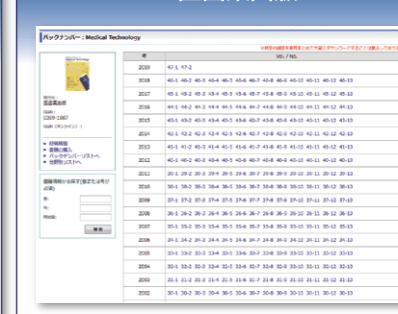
バックナンバー：Medical Technology

| 年 | Vol. / No. |
|---|---|
| 2019 | 47-1 47-2 |
| 2018 | 46-1 46-2 46-3 46-4 46-5 46-6 46-7 46-8 46-9 46-10 46-11 46-12 46-13 |
| 2017 | 45-1 45-2 45-3 45-4 45-5 45-6 45-7 45-8 45-9 45-10 45-11 45-12 45-13 |
| 2016 | 44-1 44-2 44-3 44-4 44-5 44-6 44-7 44-8 44-9 44-10 44-11 44-12 44-13 |
| 2015 | 43-1 43-2 43-3 43-4 43-5 43-6 43-7 43-8 43-9 43-10 43-11 43-12 43-13 |
| 2014 | 42-1 42-2 42-3 42-4 42-5 42-6 42-7 42-8 42-9 42-10 42-11 42-12 42-13 |
| 2013 | 41-1 41-2 41-3 41-4 41-5 41-6 41-7 41-8 41-9 41-10 41-11 41-12 41-13 |
| 2012 | 40-1 40-2 40-3 40-4 40-5 40-6 40-7 40-8 40-9 40-10 40-11 40-12 40-13 |
| 2011 | 39-1 39-2 39-3 39-4 39-5 39-6 39-7 39-8 39-9 39-10 39-11 39-12 39-13 |
| 2010 | 38-1 38-2 38-3 38-4 38-5 38-6 38-7 38-8 38-9 38-10 38-11 38-12 38-13 |
| 2009 | 37-1 37-2 37-3 37-4 37-5 37-6 37-7 37-8 37-9 37-10 37-11 37-12 37-13 |
| 2008 | 36-1 36-2 36-3 36-4 36-5 36-6 36-7 36-8 36-9 36-10 36-11 36-12 36-13 |
| 2007 | 35-1 35-2 35-3 35-4 35-5 35-6 35-7 35-8 35-9 35-10 35-11 35-12 35-13 |
| 2006 | 34-1 34-2 34-3 34-4 34-5 34-6 34-7 34-8 34-9 34-10 34-11 34-12 34-13 |
| 2005 | 33-1 33-2 33-3 33-4 33-5 33-6 33-7 33-8 33-9 33-10 33-11 33-12 33-13 |
| 2004 | 32-1 32-2 32-3 32-4 32-5 32-6 32-7 32-8 32-9 32-10 32-11 32-12 32-13 |
| 2003 | 31-1 31-2 31-3 31-4 31-5 31-6 31-7 31-8 31-9 31-10 31-11 31-12 31-13 |
| 2002 | 30-1 30-2 30-3 30-4 30-5 30-6 30-7 30-8 30-9 30-10 30-11 30-12 30-13 |

医歯薬出版
ISSN：
0389-1887
ISSN（オンライン）：

検索